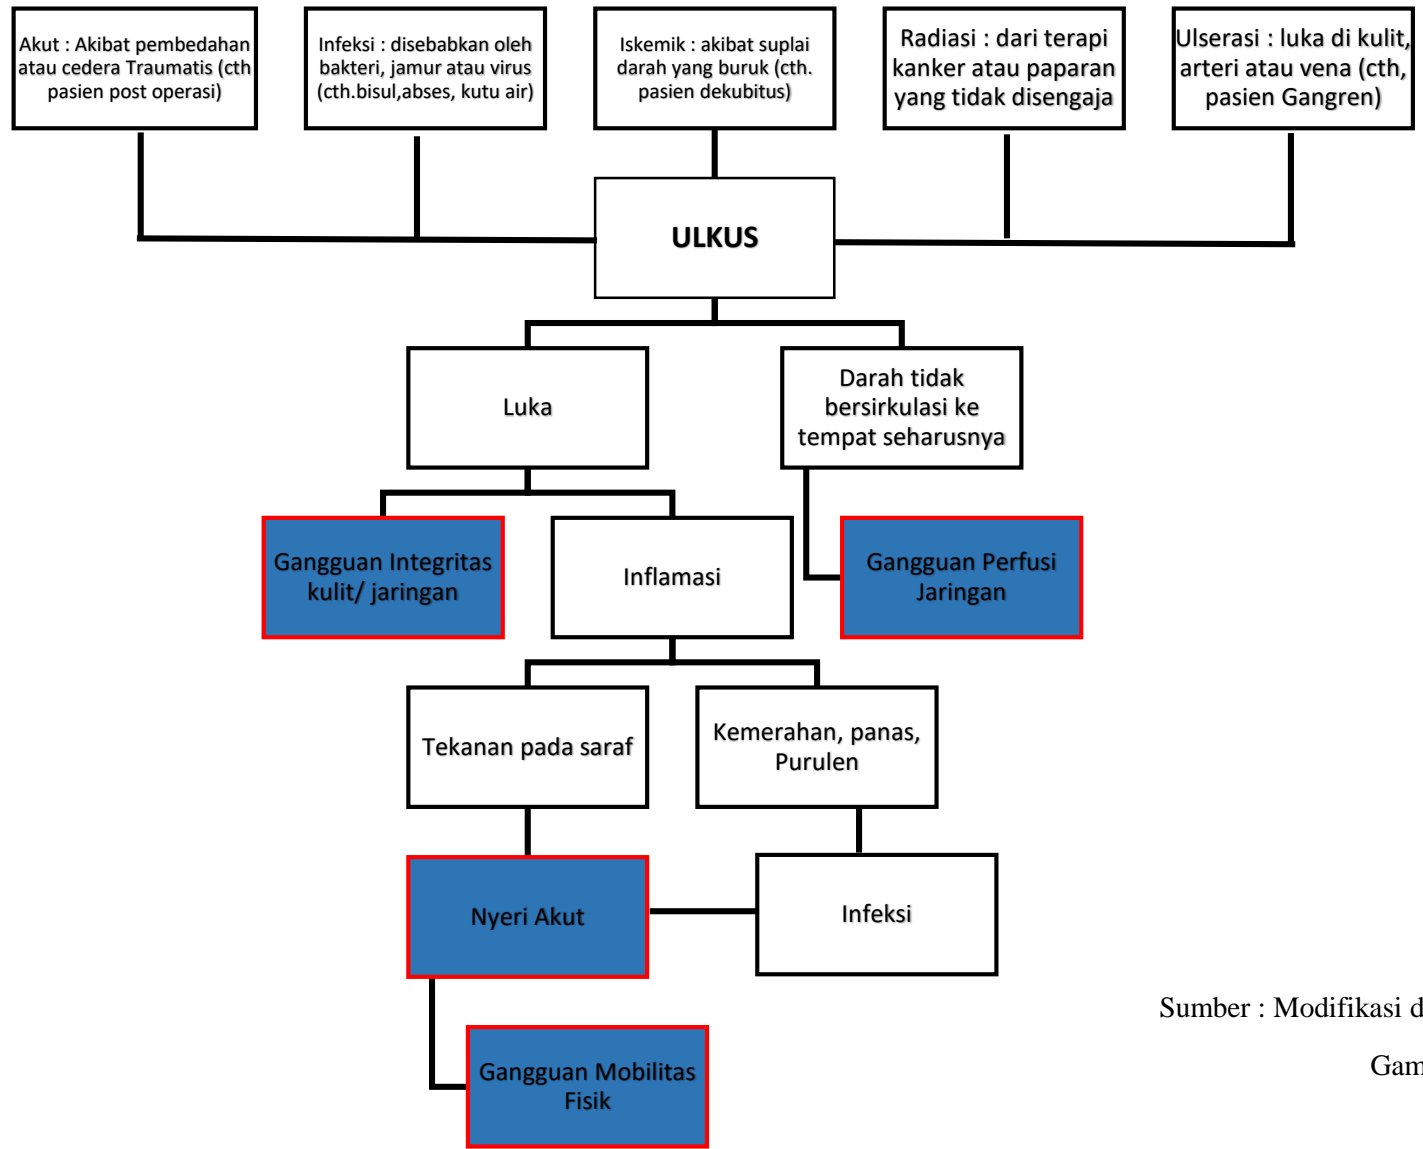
Akut : Akibat pembedahan atau cedera Traumatis (cth pasien post operasi)

Infeksi : disebabkan oleh bakteri, jamur atau virus (cth.bisul,abses, kutu air)

Iskemik : akibat suplai darah yang buruk (cth. pasien dekubitus)

Radiasi : dari terapi kanker atau paparan yang tidak disengaja

Ulserasi : luka di kulit, arteri atau vena (cth, pasien Gangren)

ULKUS

Luka

Darah tidak bersirkulasi ke tempat seharusnya

Gangguan Integritas kulit/ jaringan

Inflamasi

Gangguan Perfusi Jaringan

Tekanan pada saraf

Kemerahan, panas, Purulen

Nyeri Akut

Infeksi

Gangguan Mobilitas Fisik

Sumber : Modifikasi d

Gam